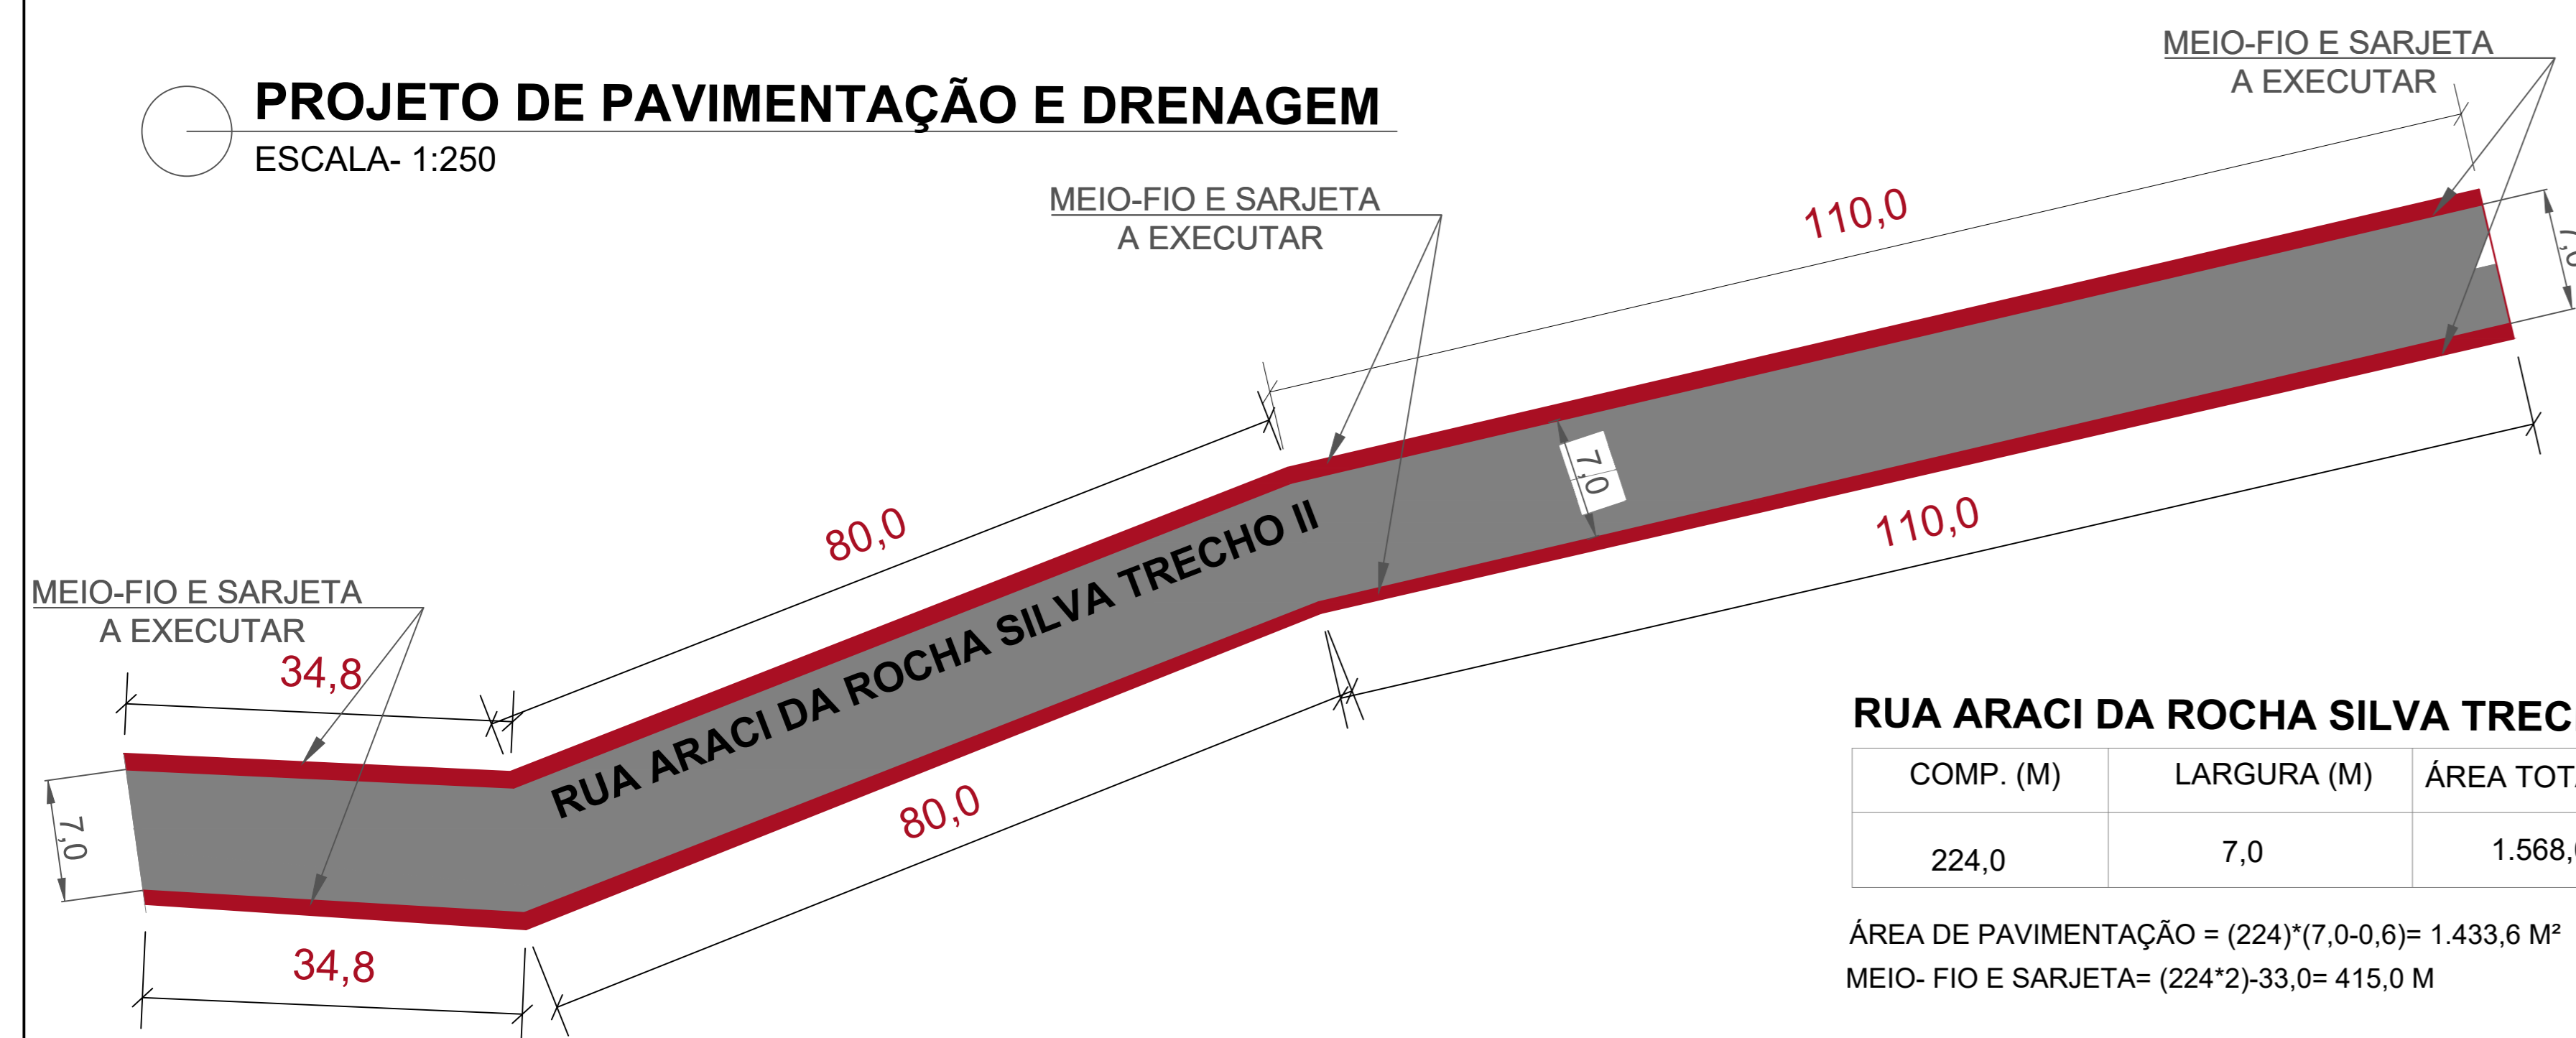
PROJETO DE PAVIMENTAÇÃO E DRENAGEM
ESCALA- 1:250

MEIO-FIO E SARJETA
A EXECUTAR

MEIO-FIO E SARJETA
A EXECUTAR

MEIO-FIO E SARJETA
A EXECUTAR

110,0

7,0

80,0

RUA ARACI DA ROCHA SILVA TRECHO II

7,0

110,0

34,8

7,0

80,0

34,8

RUA ARACI DA ROCHA SILVA TREC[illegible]

| COMP. (M) | LARGURA (M) | ÁREA TOT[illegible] |
|---|---|---|
| 224,0 | 7,0 | 1.568,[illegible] |

ÁREA DE PAVIMENTAÇÃO = (224)*(7,0-0,6)= 1.433,6 M²
MEIO- FIO E SARJETA= (224*2)-33,0= 415,0 M